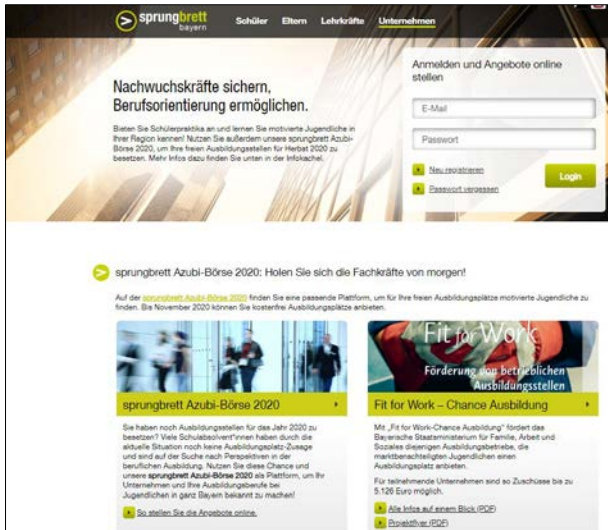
sprungbrett bayern

Schüler Eltern Lehrkräfte Unternehmen

Nachwuchskräfte sichern, Berufsorientierung ermöglichen.

Bieten Sie Schülerpraktika an und lernen Sie motivierte Jugendliche in Ihrer Region kennen! Nutzen Sie außerdem unsere sprungbrett Azubi-Börse 2020, um Ihre freien Ausbildungsstellen für Herbst 2020 zu besetzen. Mehr Infos dazu finden Sie unten in der Infokachel.

Anmelden und Angebote online stellen

E-Mail

Passwort

Neu registrieren

Passwort vergessen

Login

sprungbrett Azubi-Börse 2020: Holen Sie sich die Fachkräfte von morgen!

Auf der sprungbrett Azubi-Börse 2020 finden Sie eine passende Plattform, um für Ihre freien Ausbildungsplätze motivierte Jugendliche zu finden. Bis November 2020 können Sie kostenfrei Ausbildungsplätze anbieten.

sprungbrett Azubi-Börse 2020

Sie haben noch Ausbildungsstellen für das Jahr 2020 zu besetzen? Viele Schulabsolvent*innen haben durch die aktuelle Situation noch keine Ausbildungsplatz-Zusage und sind auf der Suche nach Perspektiven in der beruflichen Ausbildung. Nutzen Sie diese Chance und unsere sprungbrett Azubi-Börse 2020 als Plattform, um Ihr Unternehmen und Ihre Ausbildungsberufe bei Jugendlichen in ganz Bayern bekannt zu machen!

So stellen Sie Ihre Angebote online.

Fit for Work

Förderung von betrieblichen Ausbildungsstellen

Fit for Work – Chance Ausbildung

Mit „Fit for Work-Chance Ausbildung" fördert das Bayerische Staatsministerium für Familie, Arbeit und Soziales diejenigen Ausbildungsbetriebe, die marktbenachteiligten Jugendlichen einen Ausbildungsplatz anbieten.

Für teilnehmende Unternehmen sind so Zuschüsse bis zu 5.126 Euro möglich.

Alle Infos auf einen Blick (PDF)

Projektflyer (PDF)